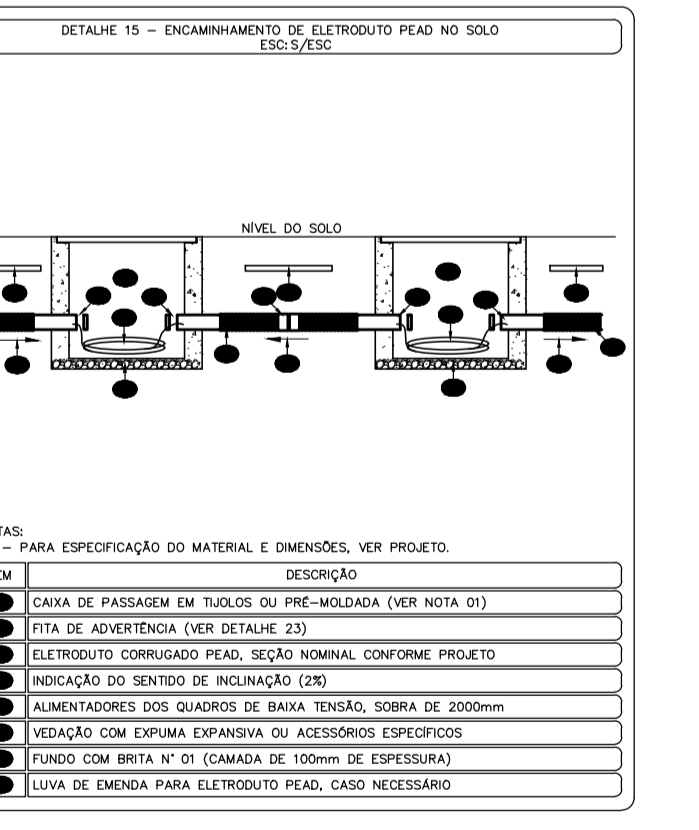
DETALHE 15 – ENCAMINHAMENTO DE ELETRODUTO PEAD NO SOLO
ESC: S/ESC

NÍVEL DO SOLO

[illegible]TAS:
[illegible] – PARA ESPECIFICAÇÃO DO MATERIAL E DIMENSÕES, VER PROJETO.

| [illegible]EM | DESCRIÇÃO |
|---|---|
| | CAIXA DE PASSAGEM EM TIJOLOS OU PRÉ–MOLDADA (VER NOTA 01) |
| | FITA DE ADVERTÊNCIA (VER DETALHE 23) |
| | ELETRODUTO CORRUGADO PEAD, SEÇÃO NOMINAL CONFORME PROJETO |
| | INDICAÇÃO DO SENTIDO DE INCLINAÇÃO (2%) |
| | ALIMENTADORES DOS QUADROS DE BAIXA TENSÃO, SOBRA DE 2000mm |
| | VEDAÇÃO COM EXPUMA EXPANSIVA OU ACESSÓRIOS ESPECÍFICOS |
| | FUNDO COM BRITA N° 01 (CAMADA DE 100mm DE ESPESSURA) |
| | LUVA DE EMENDA PARA ELETRODUTO PEAD, CASO NECESSÁRIO |